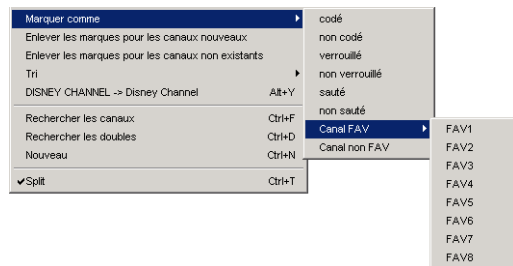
Marquer comme
Enlever les marques pour les canaux nouveaux
Enlever les marques pour les canaux non existants
Tri
DISNEY CHANNEL -> Disney Channel Alt+Y
Rechercher les canaux Ctrl+F
Rechercher les doubles Ctrl+D
Nouveau Ctrl+N
✔Split Ctrl+T

codé
non codé
verrouillé
non verrouillé
sauté
non sauté
Canal FAV
Canal non FAV

FAV1
FAV2
FAV3
FAV4
FAV5
FAV6
FAV7
FAV8